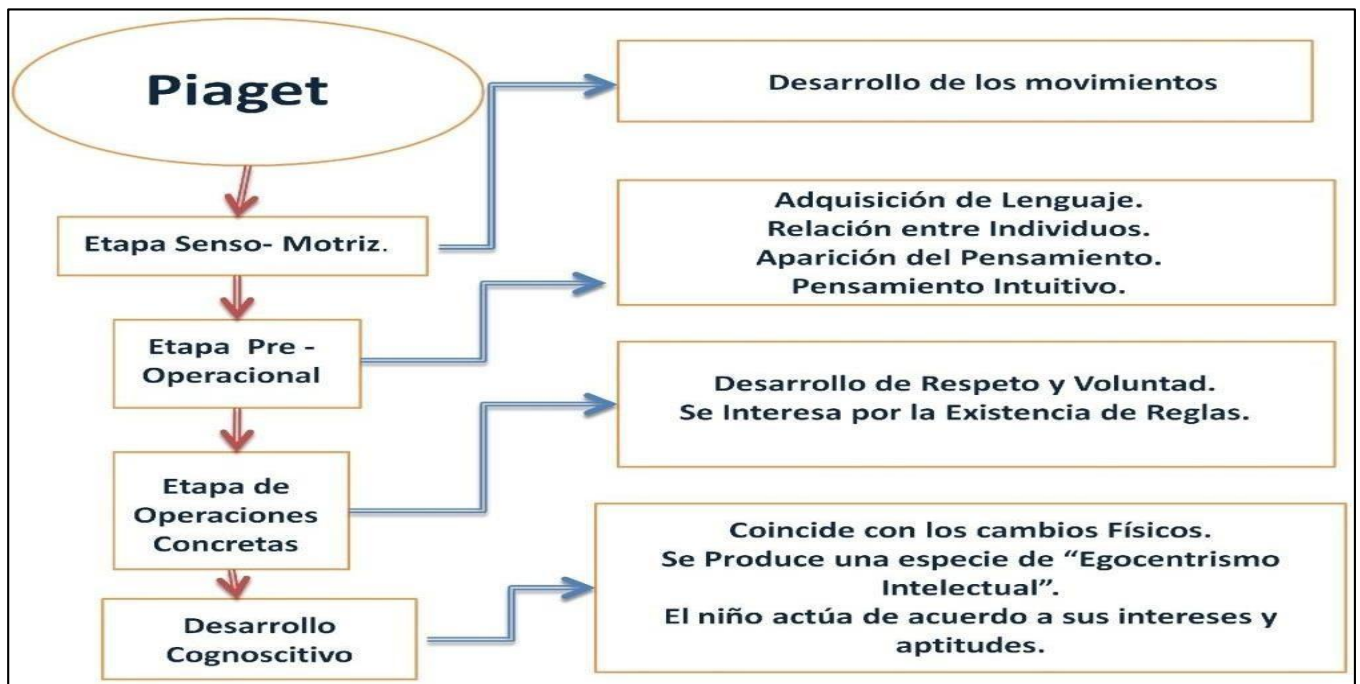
Piaget

Etapa Senso- Motriz.

Desarrollo de los movimientos

Etapa Pre - Operacional

Adquisición de Lenguaje.
Relación entre Individuos.
Aparición del Pensamiento.
Pensamiento Intuitivo.

Etapa de Operaciones Concretas

Desarrollo de Respeto y Voluntad.
Se Interesa por la Existencia de Reglas.

Desarrollo Cognoscitivo

Coincide con los cambios Físicos.
Se Produce una especie de "Egocentrismo Intelectual".
El niño actúa de acuerdo a sus intereses y aptitudes.